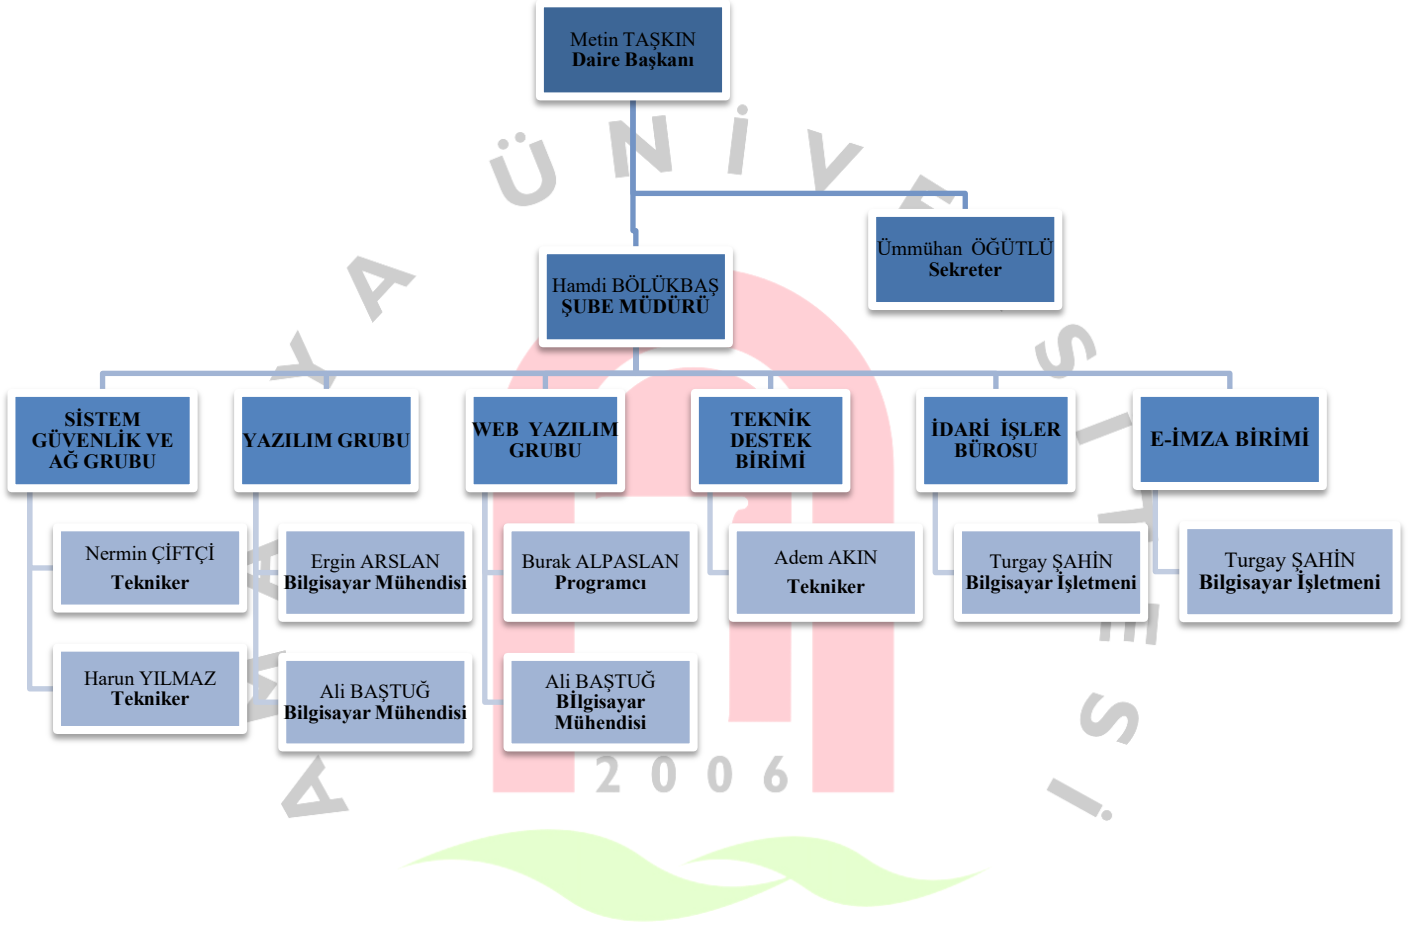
Metin TAŞKIN
Daire Başkanı

Ümmühan ÖĞÜTLÜ
Sekreter

Hamdi BÖLÜKBAŞ
ŞUBE MÜDÜRÜ

SİSTEM GÜVENLİK VE AĞ GRUBU

YAZILIM GRUBU

WEB YAZILIM GRUBU

TEKNİK DESTEK BİRİMİ

İDARİ İŞLER BÜROSU

E-İMZA BİRİMİ

Nermin ÇİFTÇİ
Tekniker

Harun YILMAZ
Tekniker

Ergin ARSLAN
Bilgisayar Mühendisi

Ali BAŞTUĞ
Bilgisayar Mühendisi

Burak ALPASLAN
Programcı

Ali BAŞTUĞ
Bilgisayar Mühendisi

Adem AKIN
Tekniker

Turgay ŞAHİN
Bilgisayar İşletmeni

Turgay ŞAHİN
Bilgisayar İşletmeni

A Y A Ü N İ V E R S İ T E S İ
2006